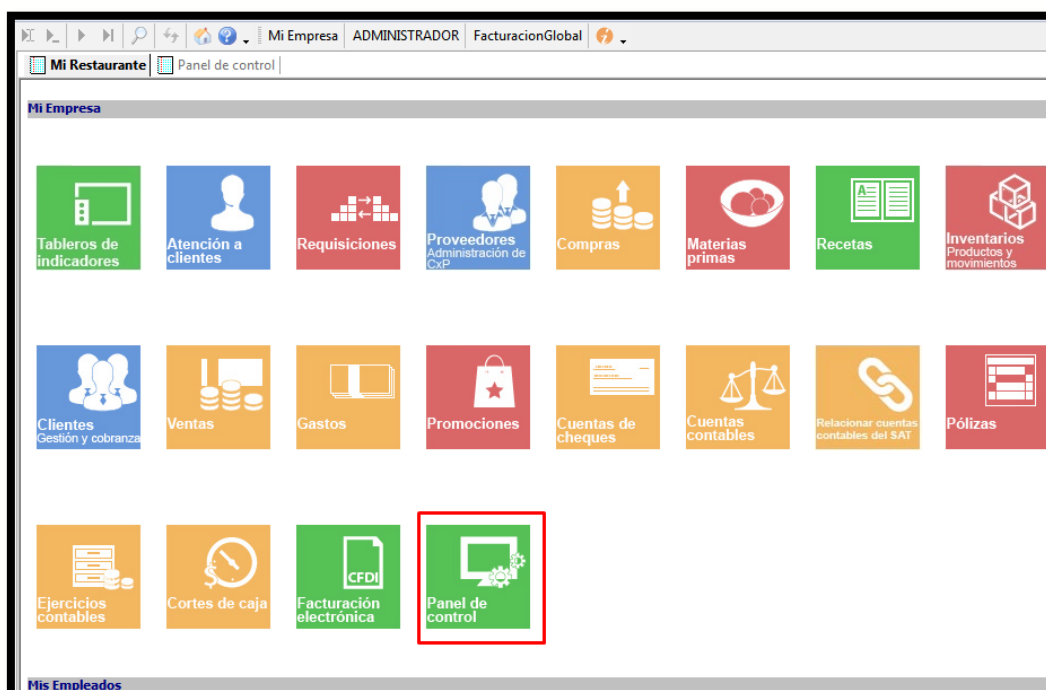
Mi Empresa | ADMINISTRADOR | FacturacionGlobal

Mi Restaurante | Panel de control

Mi Empresa

Tableros de indicadores

Atención a clientes

Requisiciones

Proveedores
Administración de CxP

Compras

Materias primas

Recetas

Inventarios
Productos y movimientos

Clientes
Gestión y cobranza

Ventas

Gastos

Promociones

Cuentas de cheques

Cuentas contables

Relacionar cuentas contables del SAT

Pólizas

Ejercicios contables

Cortes de caja

CFDI
Facturación electrónica

Panel de control

Mis Empleados